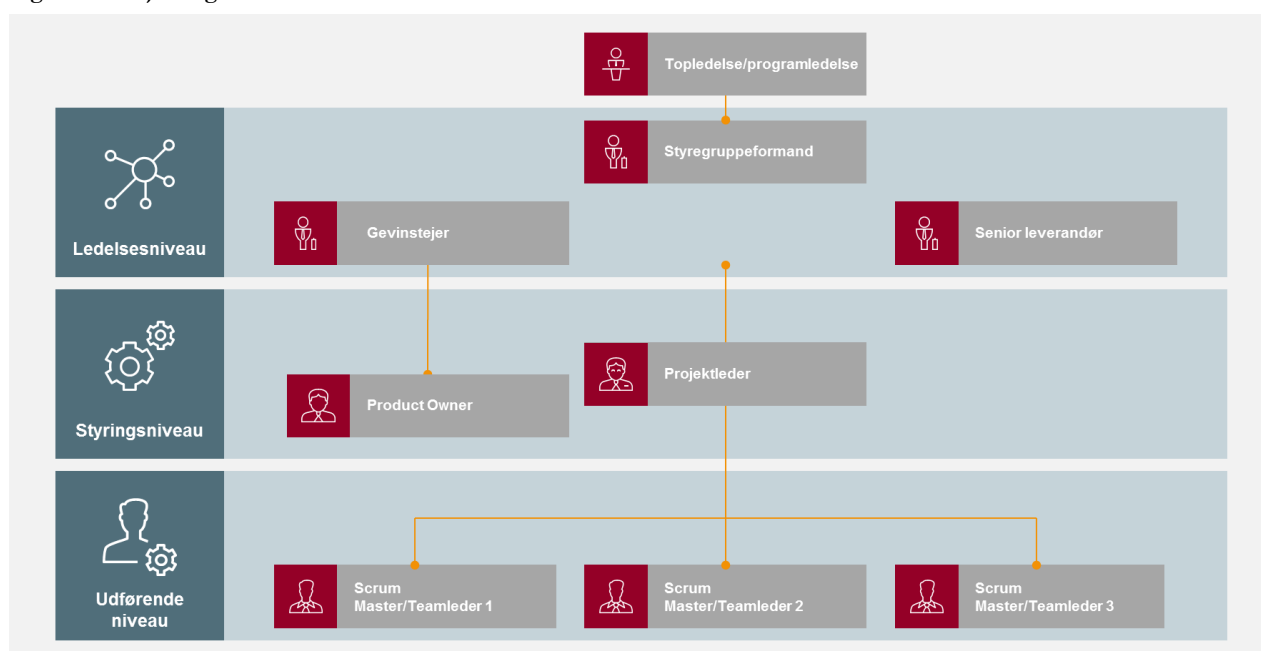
Topledelse/programledelse

Ledelsesniveau

Styregruppeformand

Gevinstejer

Senior leverandør

Styringsniveau

Projektleder

Product Owner

Udførende niveau

Scrum Master/Teamleder 1

Scrum Master/Teamleder 2

Scrum Master/Teamleder 3